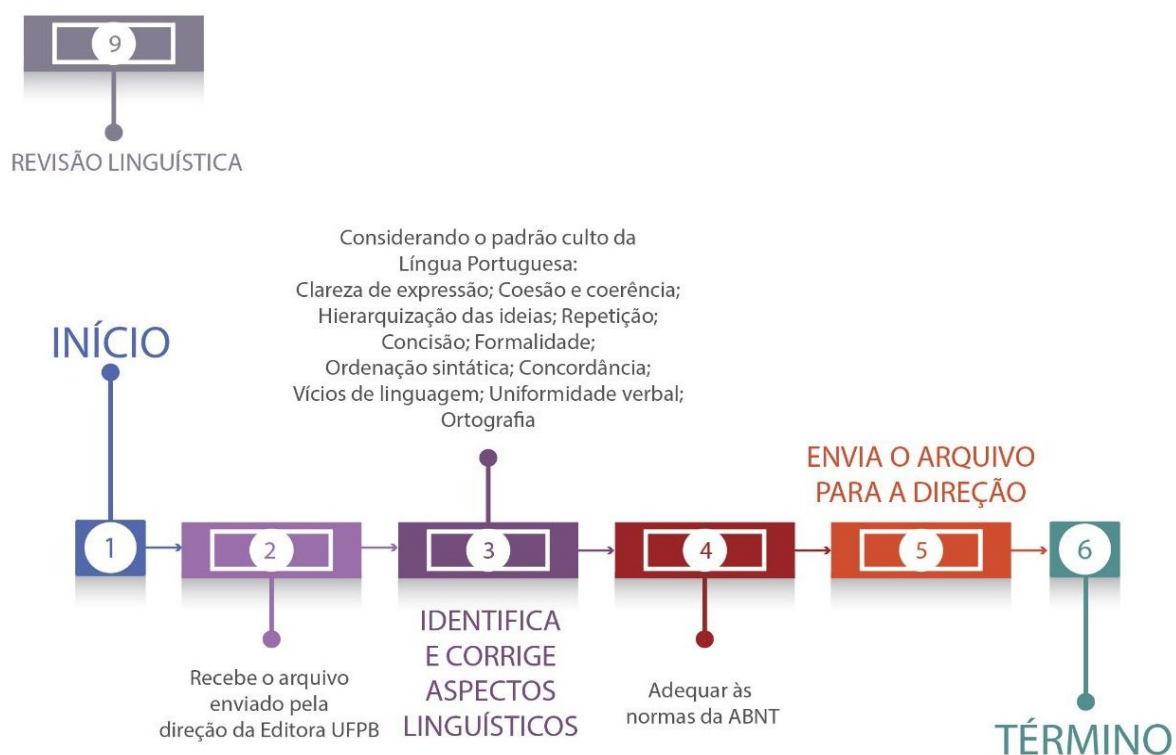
9

REVISÃO LINGUÍSTICA

Considerando o padrão culto da Língua Portuguesa:
Clareza de expressão; Coesão e coerência; Hierarquização das ideias; Repetição; Concisão; Formalidade; Ordenação sintática; Concordância; Vícios de linguagem; Uniformidade verbal; Ortografia

INÍCIO

ENVIA O ARQUIVO PARA A DIREÇÃO

1

2

3

4

5

6

Recebe o arquivo enviado pela direção da Editora UFPB

IDENTIFICA E CORRIGE ASPECTOS LINGUÍSTICOS

Adequar às normas da ABNT

TÉRMINO